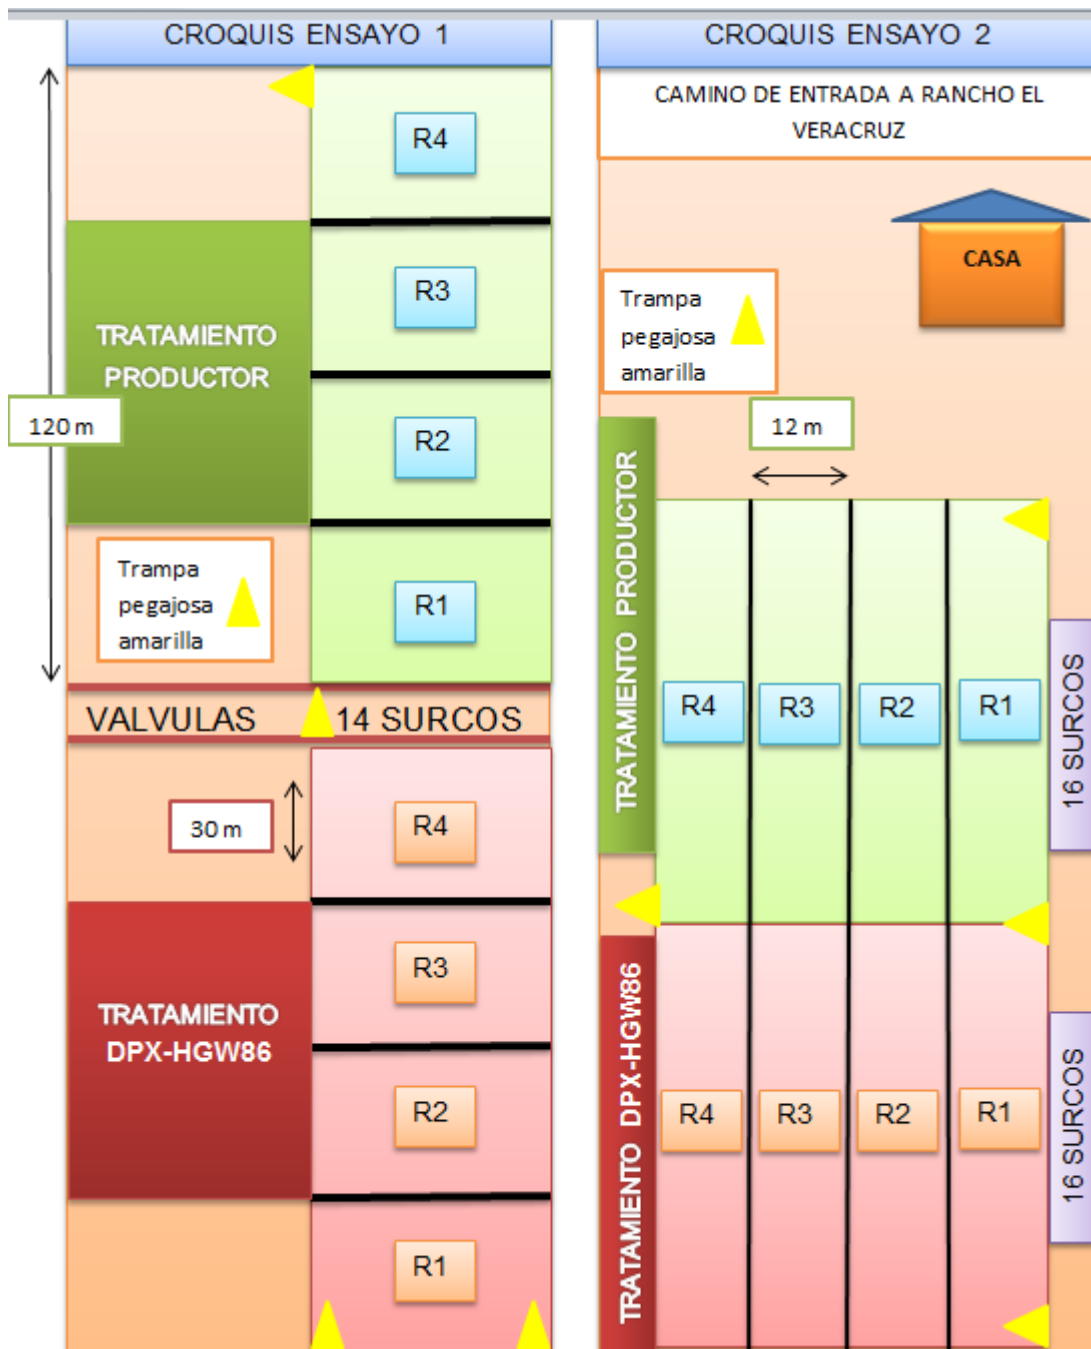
CROQUIS ENSAYO 1

R4

R3

TRATAMIENTO PRODUCTOR

120 m

R2

Trampa pegajosa amarilla

R1

VALVULAS

14 SURCOS

30 m

R4

R3

TRATAMIENTO DPX-HGW86

R2

R1

CROQUIS ENSAYO 2

CAMINO DE ENTRADA A RANCHO EL VERACRUZ

CASA

Trampa pegajosa amarilla

12 m

TRATAMIENTO PRODUCTOR

R4

R3

R2

R1

16 SURCOS

TRATAMIENTO DPX-HGW86

R4

R3

R2

R1

16 SURCOS